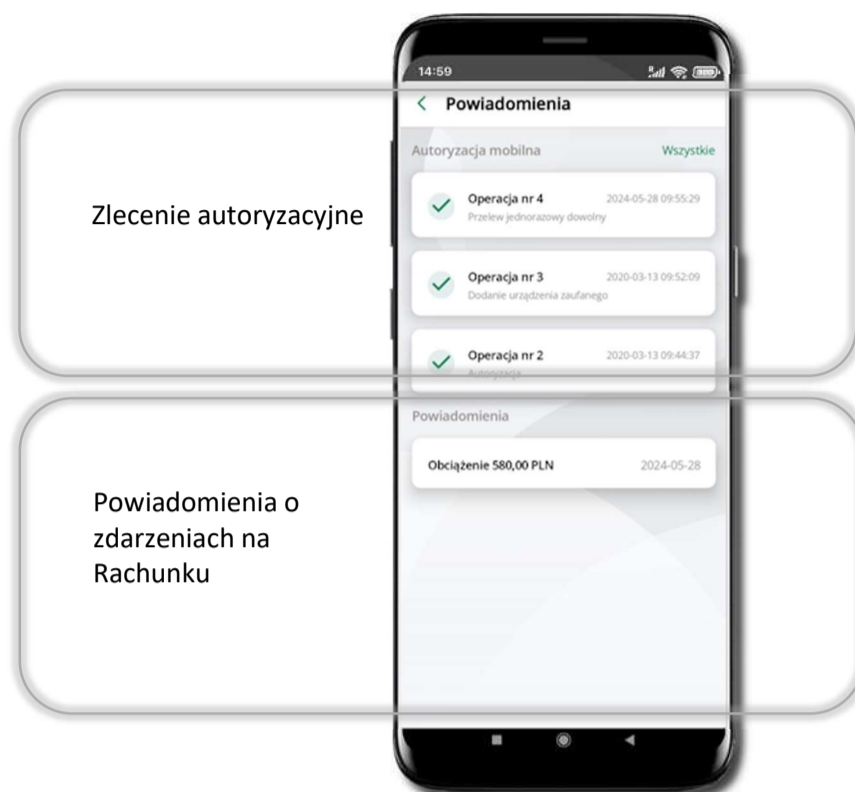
14:59

Powiadomienia

Autoryzacja mobilna

Wszystkie

Zlecenie autoryzacyjne

Operacja nr 4
2024-05-28 09:55:29
Przelew jednorazowy dowolny

Operacja nr 3
2020-03-13 09:52:09
Dodanie urządzenia zaufanego

Operacja nr 2
2020-03-13 09:44:37
Autoryzacja

Powiadomienia

Obciążenie 580,00 PLN
2024-05-28

Powiadomienia o zdarzeniach na Rachunku